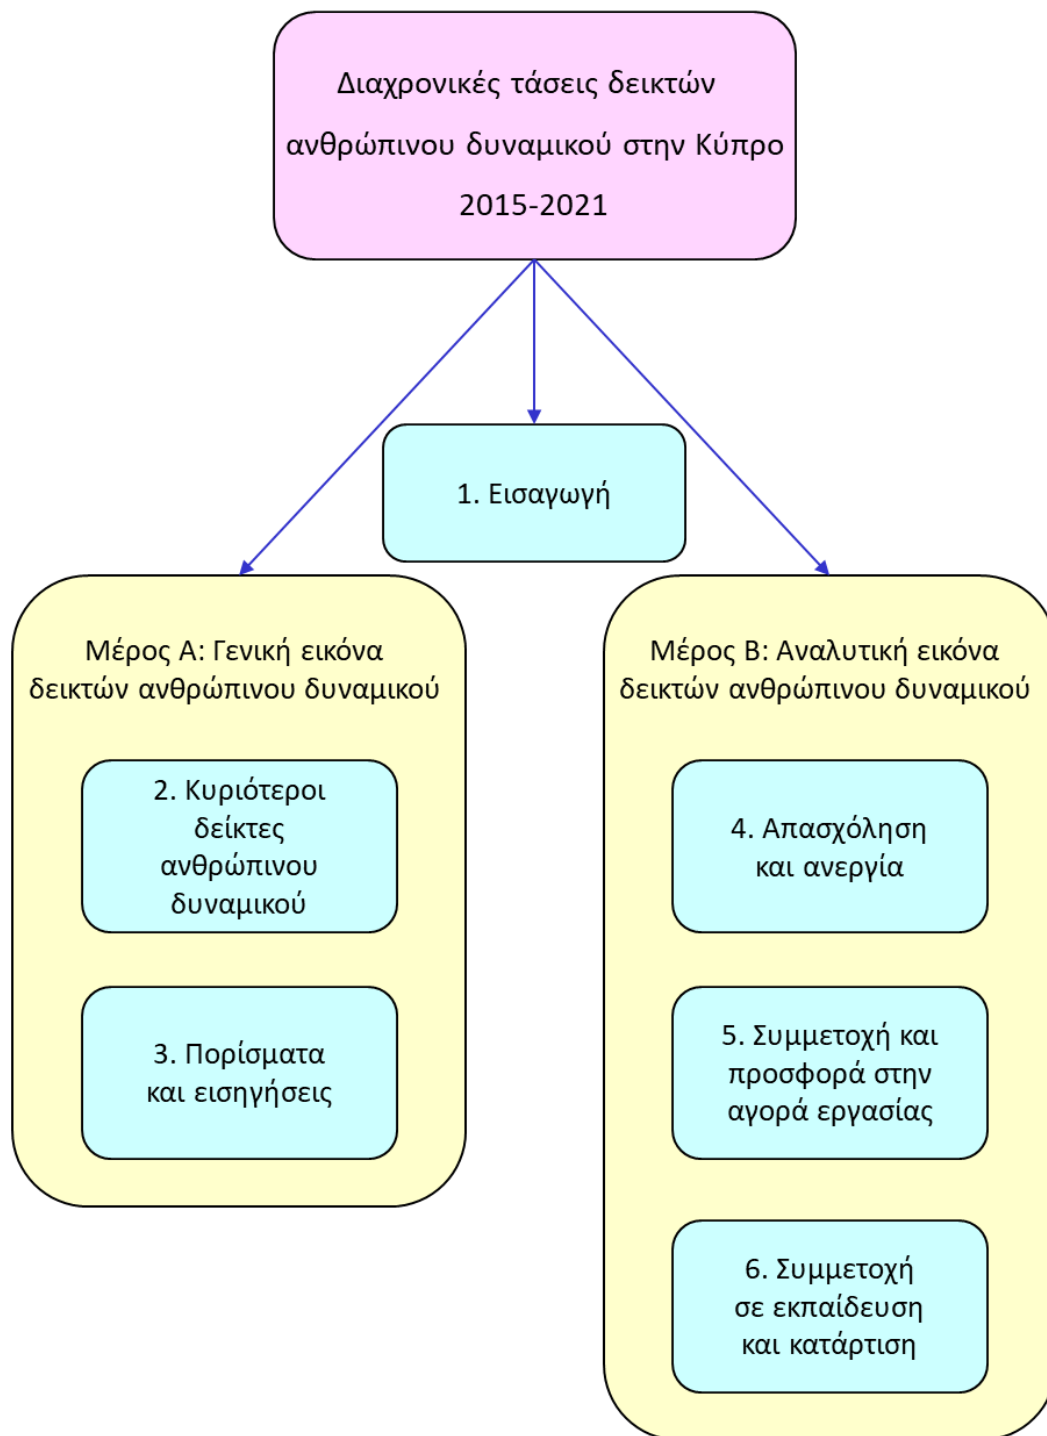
Διαχρονικές τάσεις δεικτών ανθρώπινου δυναμικού στην Κύπρο 2015-2021

1. Εισαγωγή

Μέρος Α: Γενική εικόνα δεικτών ανθρώπινου δυναμικού

2. Κυριότεροι δείκτες ανθρώπινου δυναμικού

3. Πορίσματα και εισηγήσεις

Μέρος Β: Αναλυτική εικόνα δεικτών ανθρώπινου δυναμικού

4. Απασχόληση και ανεργία

5. Συμμετοχή και προσφορά στην αγορά εργασίας

6. Συμμετοχή σε εκπαίδευση και κατάρτιση